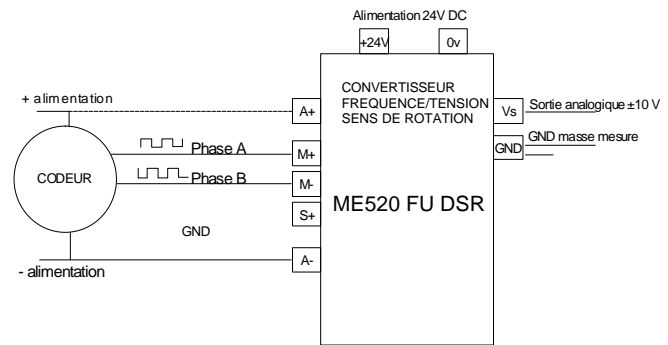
Alimentation 24V DC

+24V

0v

+ alimentation

CONVERTISSEUR FREQUENCE/TENSION SENS DE ROTATION

A+

Vs

Sortie analogique ±10 V

GND

GND masse mesure

Phase A

M+

CODEUR

Phase B

M-

S+

ME520 FU DSR

GND

A-

- alimentation